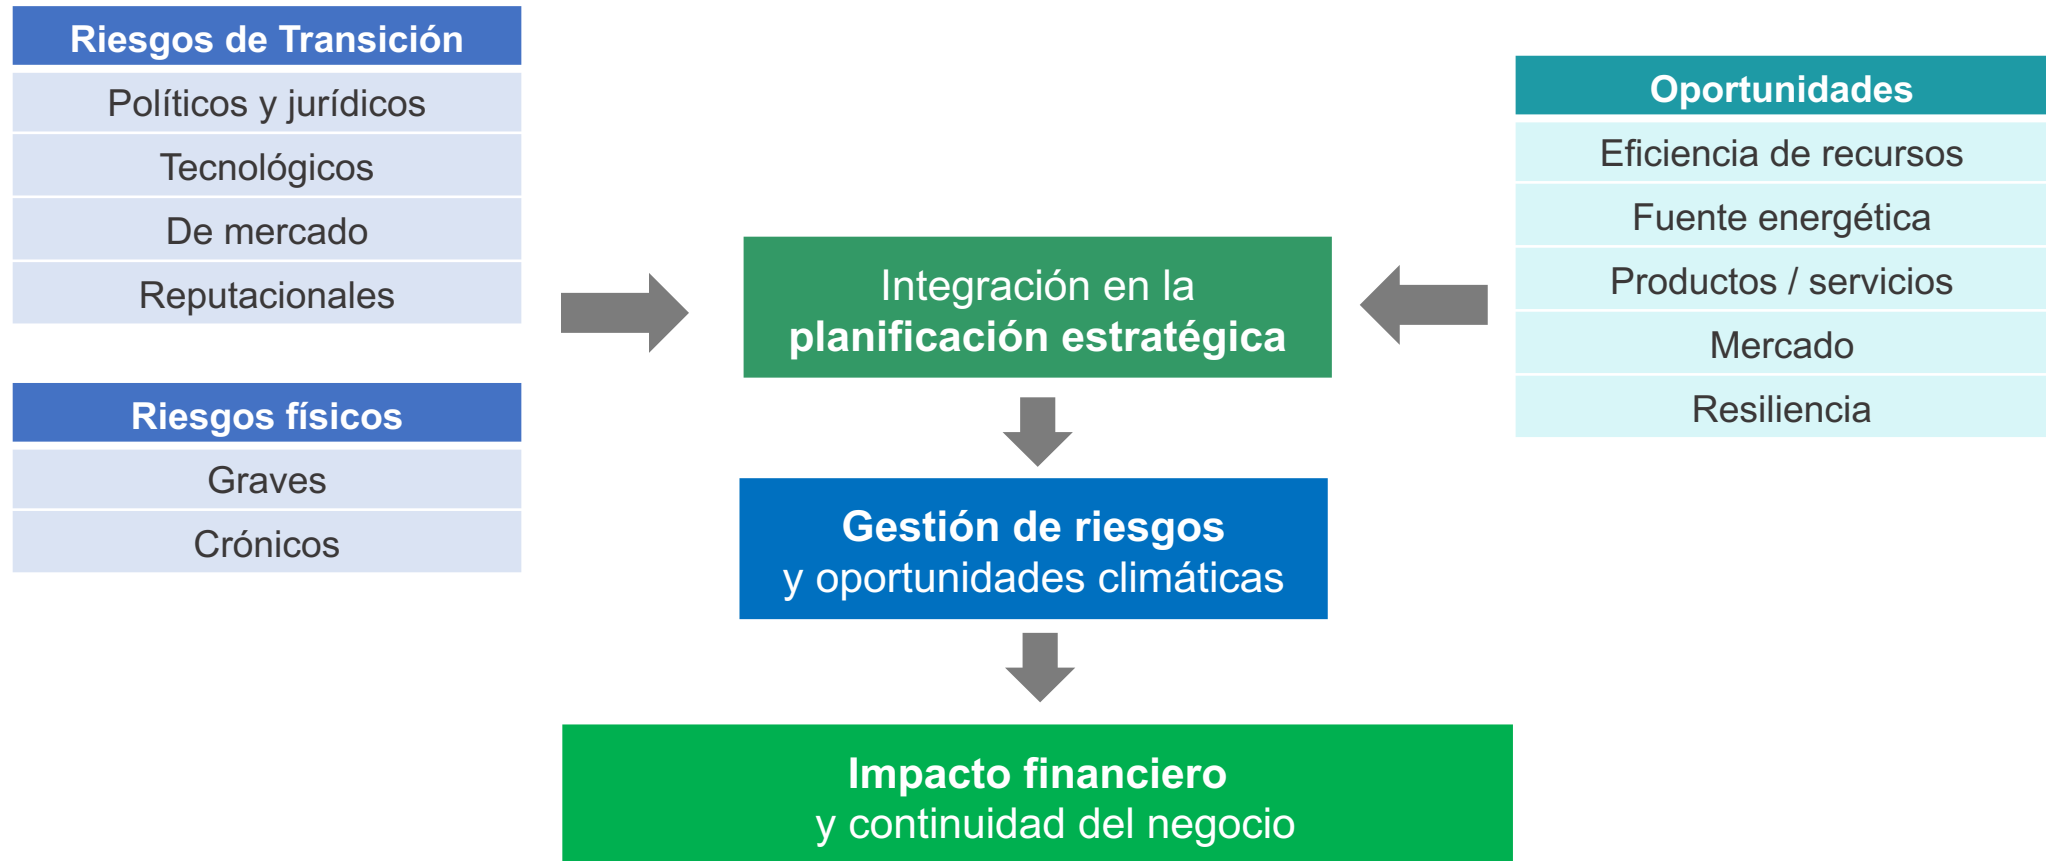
Riesgos de Transición
Políticos y jurídicos
Tecnológicos
De mercado
Reputacionales

Riesgos físicos
Graves
Crónicos

Integración en la planificación estratégica

Gestión de riesgos y oportunidades climáticas

Impacto financiero y continuidad del negocio

Oportunidades
Eficiencia de recursos
Fuente energética
Productos / servicios
Mercado
Resiliencia